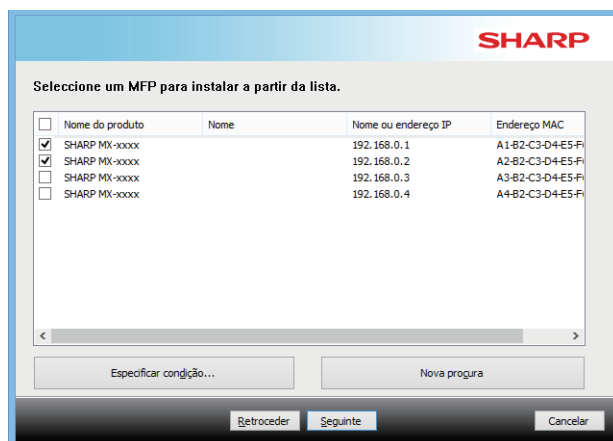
SHARP

Seleccione um MFP para instalar a partir da lista.

| | Nome do produto | Nome | Nome ou endereço IP | Endereço MAC |
|---|---|---|---|---|
| ✓ | SHARP MX-xxxx | | 192.168.0.1 | A1-B2-C3-D4-E5-F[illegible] |
| ✓ | SHARP MX-xxxx | | 192.168.0.2 | A2-B2-C3-D4-E5-F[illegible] |
| | SHARP MX-xxxx | | 192.168.0.3 | A3-B2-C3-D4-E5-F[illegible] |
| | SHARP MX-xxxx | | 192.168.0.4 | A4-B2-C3-D4-E5-F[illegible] |

Especificar condição...

Nova procura

Retroceder

Seguinte

Cancelar